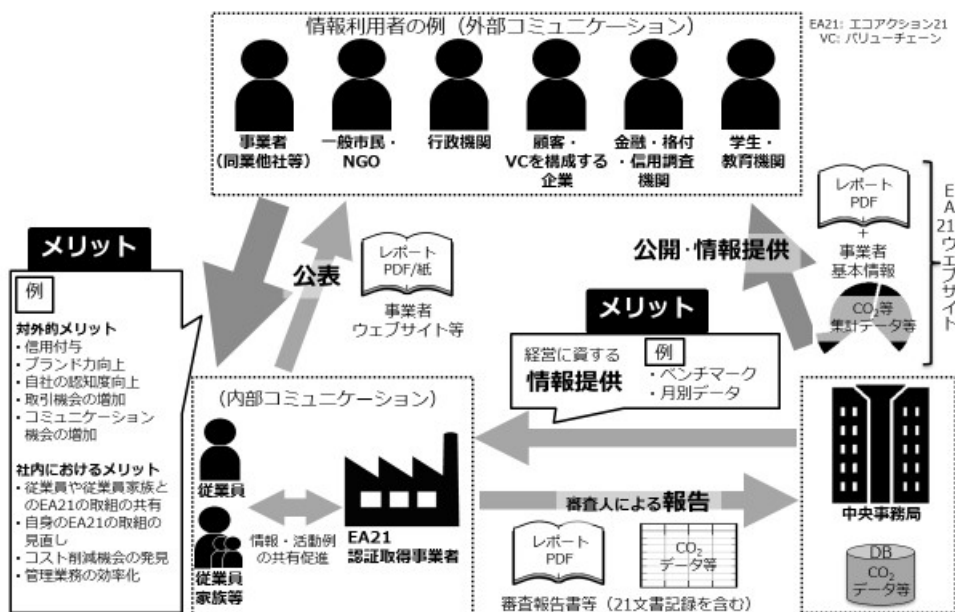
情報利用者の例（外部コミュニケーション）

EA21: エコアクション21
VC: バリューチェーン

事業者（同業他社等）

一般市民・NGO

行政機関

顧客・VCを構成する企業

金融・格付・信用調査機関

学生・教育機関

レポート PDF + 事業者基本情報

$CO_2$等 集計データ等

EA21ウェブサイト

公開・情報提供

メリット

例

対外的メリット
・信用付与
・ブランド力向上
・自社の認知度向上
・取引機会の増加
・コミュニケーション機会の増加

社内におけるメリット
・従業員や従業員家族とのEA21の取組の共有
・自身のEA21の取組の見直し
・コスト削減機会の発見
・管理業務の効率化

公表

レポート PDF/紙

事業者ウェブサイト等

メリット

経営に資する 情報提供

例
・ベンチマーク
・月別データ

（内部コミュニケーション）

従業員

従業員家族等

情報・活動例の共有促進

EA21 認証取得事業者

審査人による報告

レポート PDF

$CO_2$ データ等

審査報告書等（21文書記録を含む）

中央事務局

DB $CO_2$ データ等